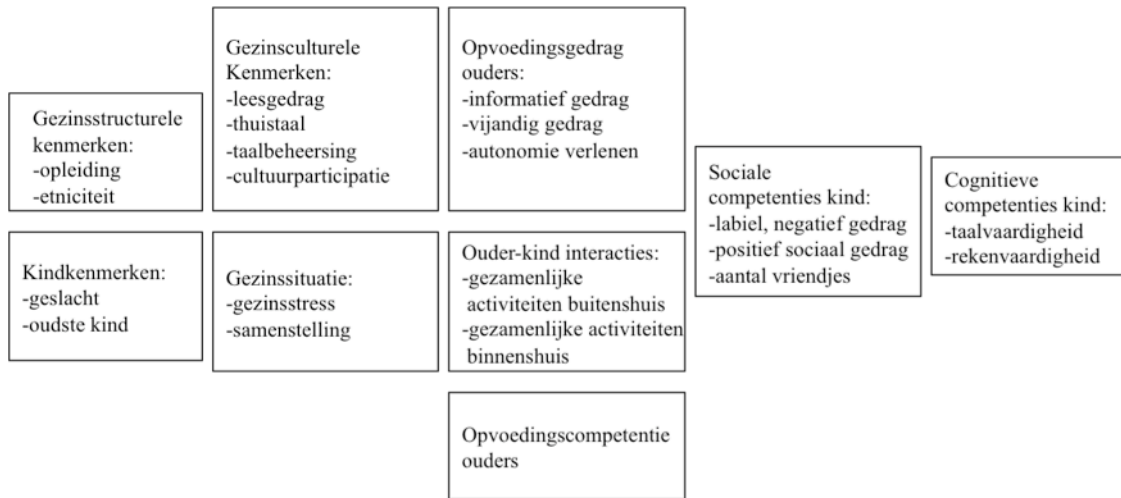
Gezinsstructurele kenmerken:
-opleiding
-etniciteit

Kindkenmerken:
-geslacht
-oudste kind

Gezinsculturele Kenmerken:
-leesgedrag
-thuistaal
-taalbeheersing
-cultuurparticipatie

Gezinssituatie:
-gezinsstress
-samenstelling

Opvoedingsgedrag ouders:
-informatief gedrag
-vijandig gedrag
-autonomie verlenen

Ouder-kind interacties:
-gezamenlijke activiteiten buitenshuis
-gezamenlijke activiteiten binnenshuis

Opvoedingscompetentie ouders

Sociale competenties kind:
-labiel, negatief gedrag
-positief sociaal gedrag
-aantal vriendjes

Cognitieve competenties kind:
-taalvaardigheid
-rekenvaardigheid